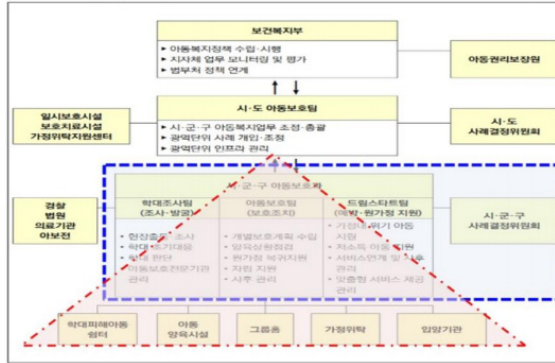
보건복지부

▸ 아동복지정책 수립·시행
▸ 지자체 업무 모니터링 및 평가
▸ 범부처 정책 연계

아동권리보장원

일시보호시설
보호치료시설
가정위탁지원센터

시·도 아동보호팀

▸ 시·군·구 아동복지업무 조정·총괄
▸ 광역단위 사례 개입·조정
▸ 광역단위 인프라 관리

시·도
사례결정위원회

경찰
법원
의료기관
아보전

시·군·구 아동보호팀

학대조사팀
(조사·발굴)

• 현장출동 조사
• 학대 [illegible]
• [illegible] 판단
• 아동보호전문기관 관리

아동보호팀
(보호조치)

• 개별보호계획 수립
• 임의상 위원회
• 원가정 복귀지원
• 자립 지원
• 사후 관리

드림스타트팀
(예방·원가정 지원)

• 가정 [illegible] 위기 아동 지원
• 지속적 아동 지원
• 서비스연계 및 사후 관리
• 맞춤형 서비스 제공 관리

시·군·구
사례결정위원회

학대피해아동 쉼터

아동 양육시설

그룹홈

가정위탁

입양기관